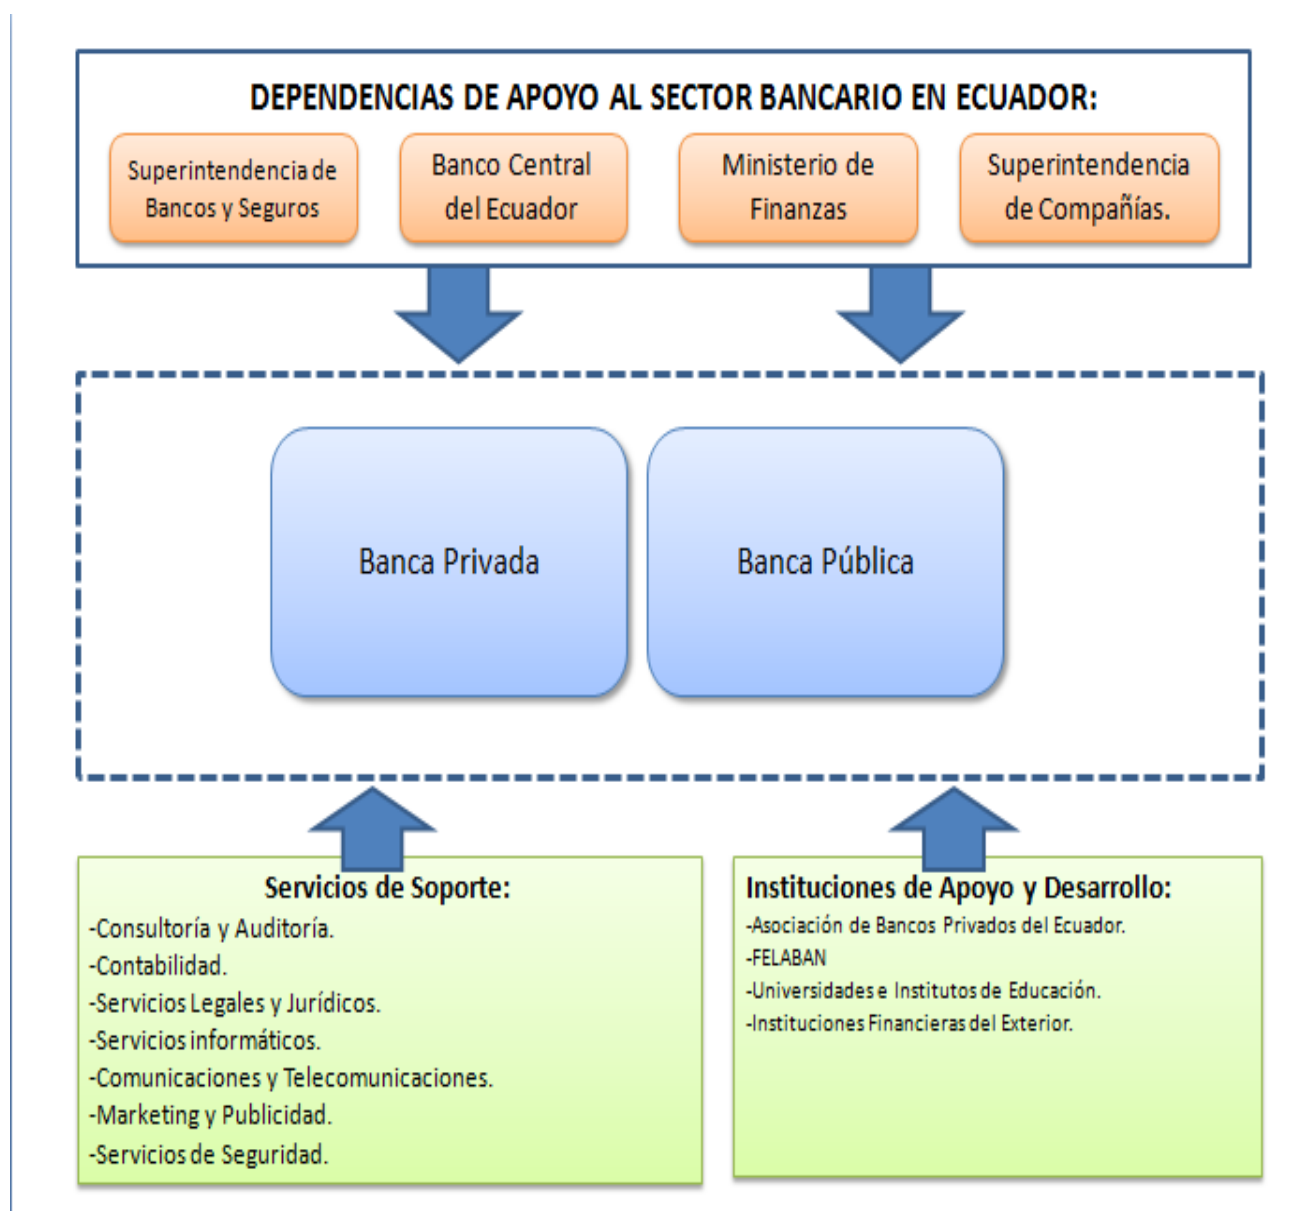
DEPENDENCIAS DE APOYO AL SECTOR BANCARIO EN ECUADOR:

Superintendencia de Bancos y Seguros

Banco Central del Ecuador

Ministerio de Finanzas

Superintendencia de Compañías.

Banca Privada

Banca Pública

Servicios de Soporte:
-Consultoría y Auditoría.
-Contabilidad.
-Servicios Legales y Jurídicos.
-Servicios informáticos.
-Comunicaciones y Telecomunicaciones.
-Marketing y Publicidad.
-Servicios de Seguridad.

Instituciones de Apoyo y Desarrollo:
-Asociación de Bancos Privados del Ecuador.
-FELABAN
-Universidades e Institutos de Educación.
-Instituciones Financieras del Exterior.